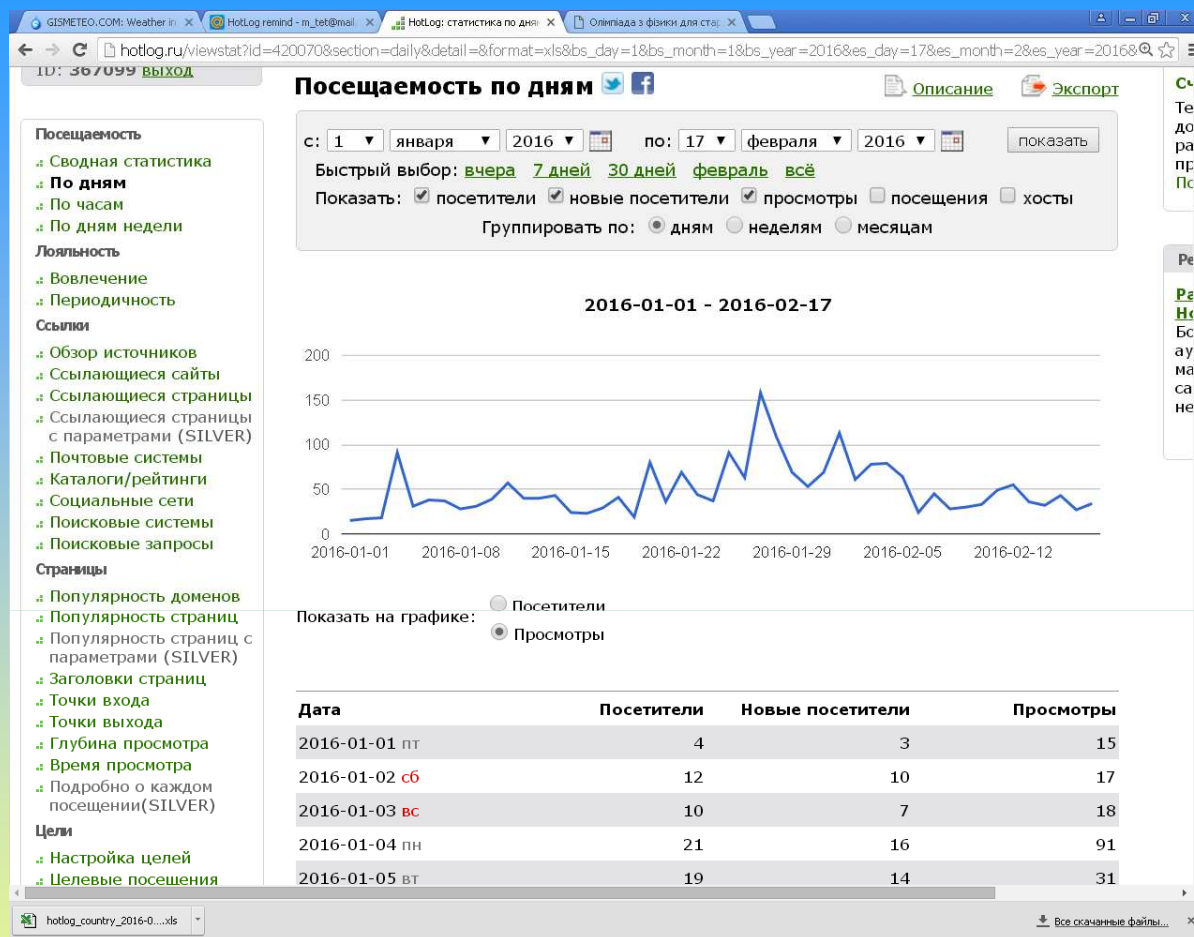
GISMETEO.COM: Weather in × | HotLog remind - m_tet@mail × | HotLog: статистика по дням × | Олімпіада з фізики для стар ×

hotlog.ru/viewstat?id=420070&section=daily&detail=&format=xls&bs_day=1&bs_month=1&bs_year=2016&es_day=17&es_month=2&es_year=2016&

ID: 367099 выход

Посещаемость по дням

Описание

Экспорт

Посещаемость
Сводная статистика
По дням
По часам
По дням недели
Лояльность
Вовлечение
Периодичность
Ссылки
Обзор источников
Ссылающиеся сайты
Ссылающиеся страницы
Ссылающиеся страницы с параметрами (SILVER)
Почтовые системы
Каталоги/рейтинги
Социальные сети
Поисковые системы
Поисковые запросы
Страницы
Популярность доменов
Популярность страниц
Популярность страниц с параметрами (SILVER)
Заголовки страниц
Точки входа
Точки выхода
Глубина просмотра
Время просмотра
Подробно о каждом посещении(SILVER)
Цели
Настройка целей
Целевые посещения

с: 1 января 2016 по: 17 февраля 2016 показать
Быстрый выбор: вчера 7 дней 30 дней февраль всё
Показать: посетители новые посетители просмотры посещения хосты
Группировать по: дням неделям месяцам

2016-01-01 - 2016-02-17

200
150
100
50
0
2016-01-01 2016-01-08 2016-01-15 2016-01-22 2016-01-29 2016-02-05 2016-02-12

Показать на графике: Посетители Просмотры

| Дата | Посетители | Новые посетители | Просмотры |
|---|---|---|---|
| 2016-01-01 пт | 4 | 3 | 15 |
| 2016-01-02 сб | 12 | 10 | 17 |
| 2016-01-03 вс | 10 | 7 | 18 |
| 2016-01-04 пн | 21 | 16 | 91 |
| 2016-01-05 вт | 19 | 14 | 31 |

Сч Те до ра пр По
Ре Ра Но Бо ау ма са не

hotlog_country_2016-0....xls
Все скачанные файлы...